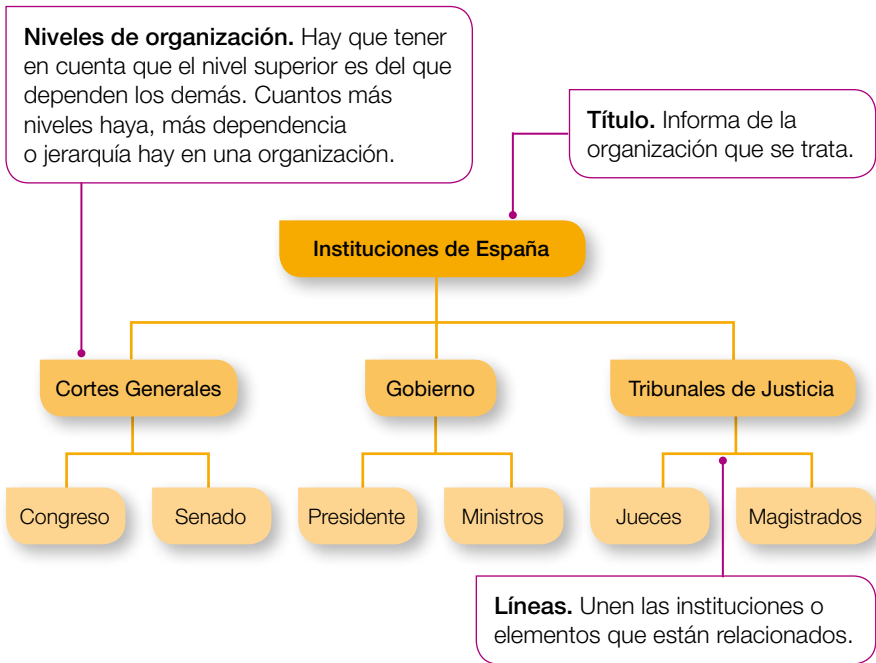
**Niveles de organización.** Hay que tener en cuenta que el nivel superior es del que dependen los demás. Cuantos más niveles haya, más dependencia o jerarquía hay en una organización.

**Título.** Informa de la organización que se trata.

Instituciones de España

Cortes Generales

Gobierno

Tribunales de Justicia

Congreso

Senado

Presidente

Ministros

Jueces

Magistrados

**Líneas.** Unen las instituciones o elementos que están relacionados.